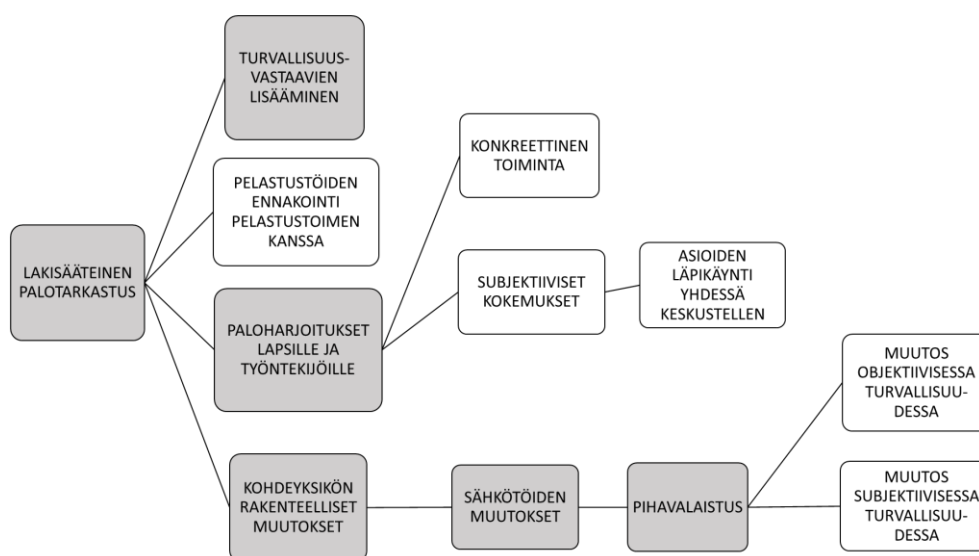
TURVALLISUUSVASTAAVIEN LISÄÄMINEN

PELASTUSTÖIDEN ENNAKOINTI PELASTUSTOIMEN KANSSA

LAKISÄÄTEINEN PALOTARKASTUS

KONKREETTINEN TOIMINTA

SUBJEKTIIVISET KOKEMUKSET

ASIOIDEN LÄPIKÄYNTI YHDESSÄ KESKUSTELLEN

PALOHARJOITUKSET LAPSILLE JA TYÖNTEKIJÖILLE

MUUTOS OBJEKTIIVISESSA TURVALLISUUDESSA

KOHDEYKSIKÖN RAKENTEELLISET MUUTOKSET

SÄHKÖTÖIDEN MUUTOKSET

PIHAVALAISTUS

MUUTOS SUBJEKTIIVISESSA TURVALLISUUDESSA